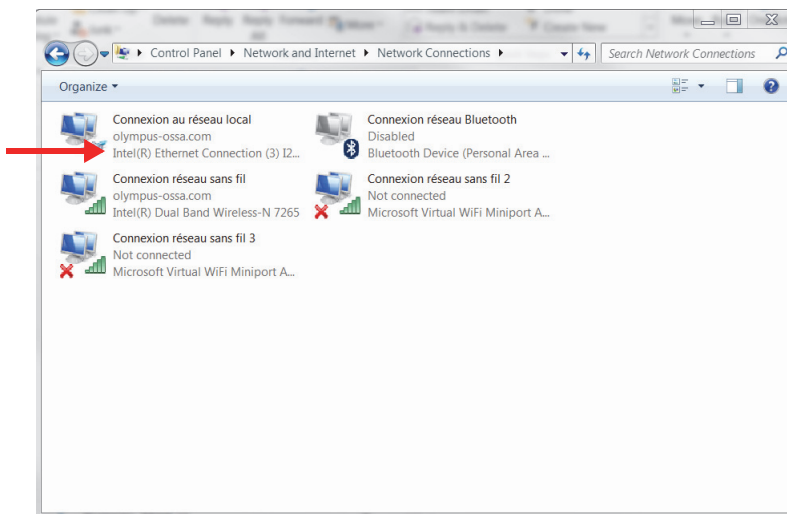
Control Panel ▸ Network and Internet ▸ Network Connections ▸

Search Network Connections

Organize ▾

Connexion au réseau local
olympus-ossa.com
Intel(R) Ethernet Connection (3) I2...

Connexion réseau Bluetooth
Disabled
Bluetooth Device (Personal Area ...

Connexion réseau sans fil
olympus-ossa.com
Intel(R) Dual Band Wireless-N 7265

Connexion réseau sans fil 2
Not connected
Microsoft Virtual WiFi Miniport A...

Connexion réseau sans fil 3
Not connected
Microsoft Virtual WiFi Miniport A...